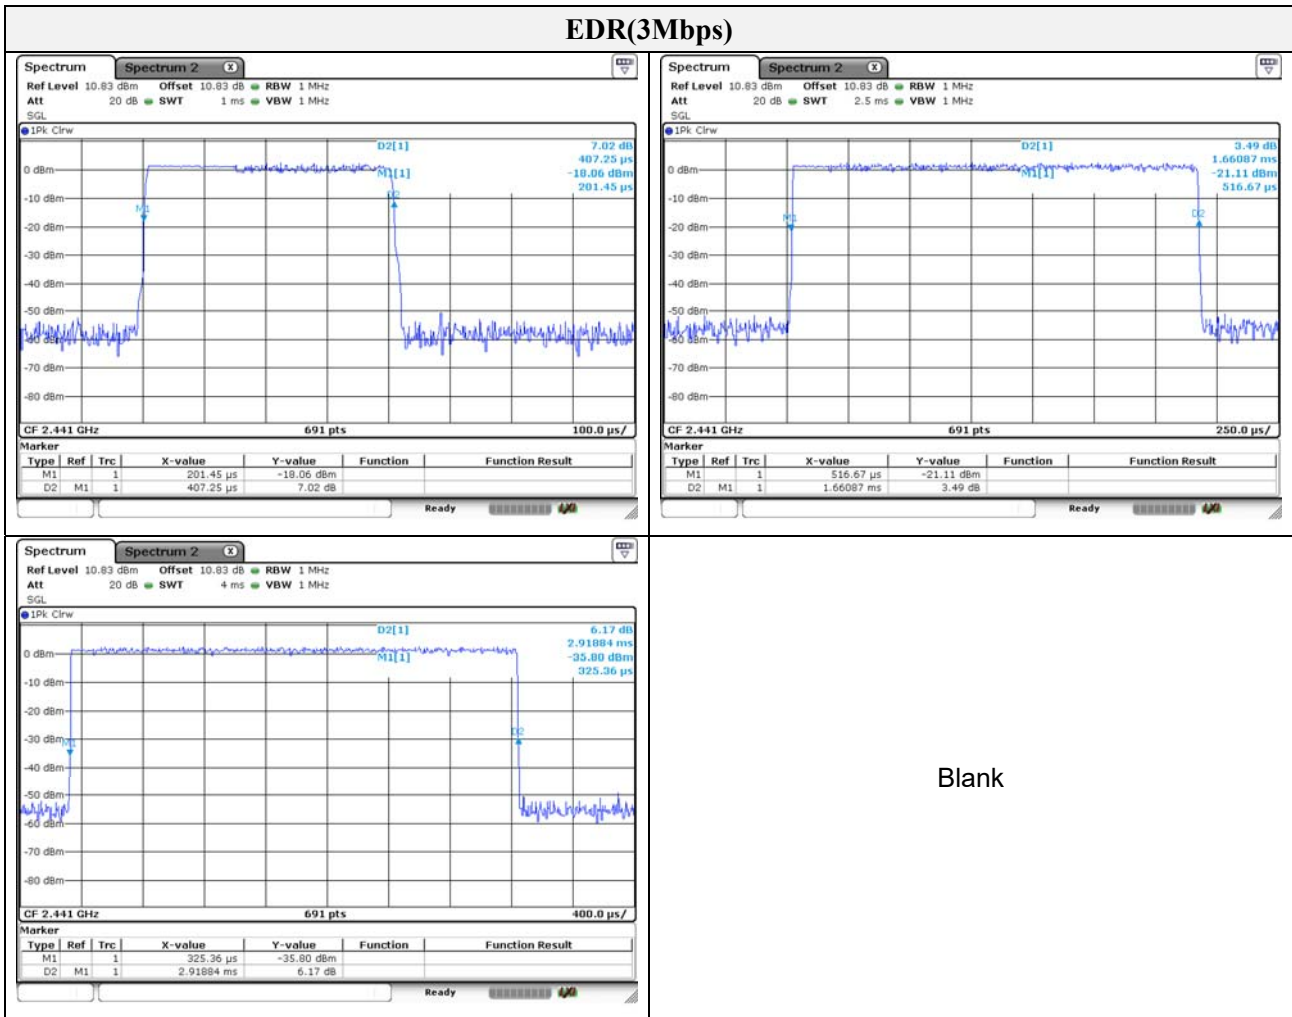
EDR(3Mbps)

Spectrum | Spectrum 2

Ref Level 10.83 dBm Offset 10.83 dB RBW 1 MHz
Att 20 dB SWT 1 ms VBW 1 MHz
SGL
1Pk Clrw

D2[1] 7.02 dB
407.25 µs
M1[1] -18.06 dBm
201.45 µs

0 dBm
-10 dBm
-20 dBm
-30 dBm
-40 dBm
-50 dBm
-60 dBm
-70 dBm
-80 dBm

M1
D2

CF 2.441 GHz 691 pts 100.0 µs/

Marker

| Type | Ref | Trc | X-value | Y-value | Function | Function Result |
|---|---|---|---|---|---|---|
| M1 | | 1 | 201.45 µs | -18.06 dBm | | |
| D2 | M1 | 1 | 407.25 µs | 7.02 dB | | |

Ready

Spectrum | Spectrum 2

Ref Level 10.83 dBm Offset 10.83 dB RBW 1 MHz
Att 20 dB SWT 2.5 ms VBW 1 MHz
SGL
1Pk Clrw

D2[1] 3.49 dB
1.66087 ms
M1[1] -21.11 dBm
516.67 µs

0 dBm
-10 dBm
-20 dBm
-30 dBm
-40 dBm
-50 dBm
-60 dBm
-70 dBm
-80 dBm

M1
D2

CF 2.441 GHz 691 pts 250.0 µs/

Marker

| Type | Ref | Trc | X-value | Y-value | Function | Function Result |
|---|---|---|---|---|---|---|
| M1 | | 1 | 516.67 µs | -21.11 dBm | | |
| D2 | M1 | 1 | 1.66087 ms | 3.49 dB | | |

Ready

Spectrum | Spectrum 2

Ref Level 10.83 dBm Offset 10.83 dB RBW 1 MHz
Att 20 dB SWT 4 ms VBW 1 MHz
SGL
1Pk Clrw

D2[1] 6.17 dB
2.91884 ms
M1[1] -35.80 dBm
325.36 µs

0 dBm
-10 dBm
-20 dBm
-30 dBm
-40 dBm
-50 dBm
-60 dBm
-70 dBm
-80 dBm

M1
D2

CF 2.441 GHz 691 pts 400.0 µs/

Marker

| Type | Ref | Trc | X-value | Y-value | Function | Function Result |
|---|---|---|---|---|---|---|
| M1 | | 1 | 325.36 µs | -35.80 dBm | | |
| D2 | M1 | 1 | 2.91884 ms | 6.17 dB | | |

Ready

Blank